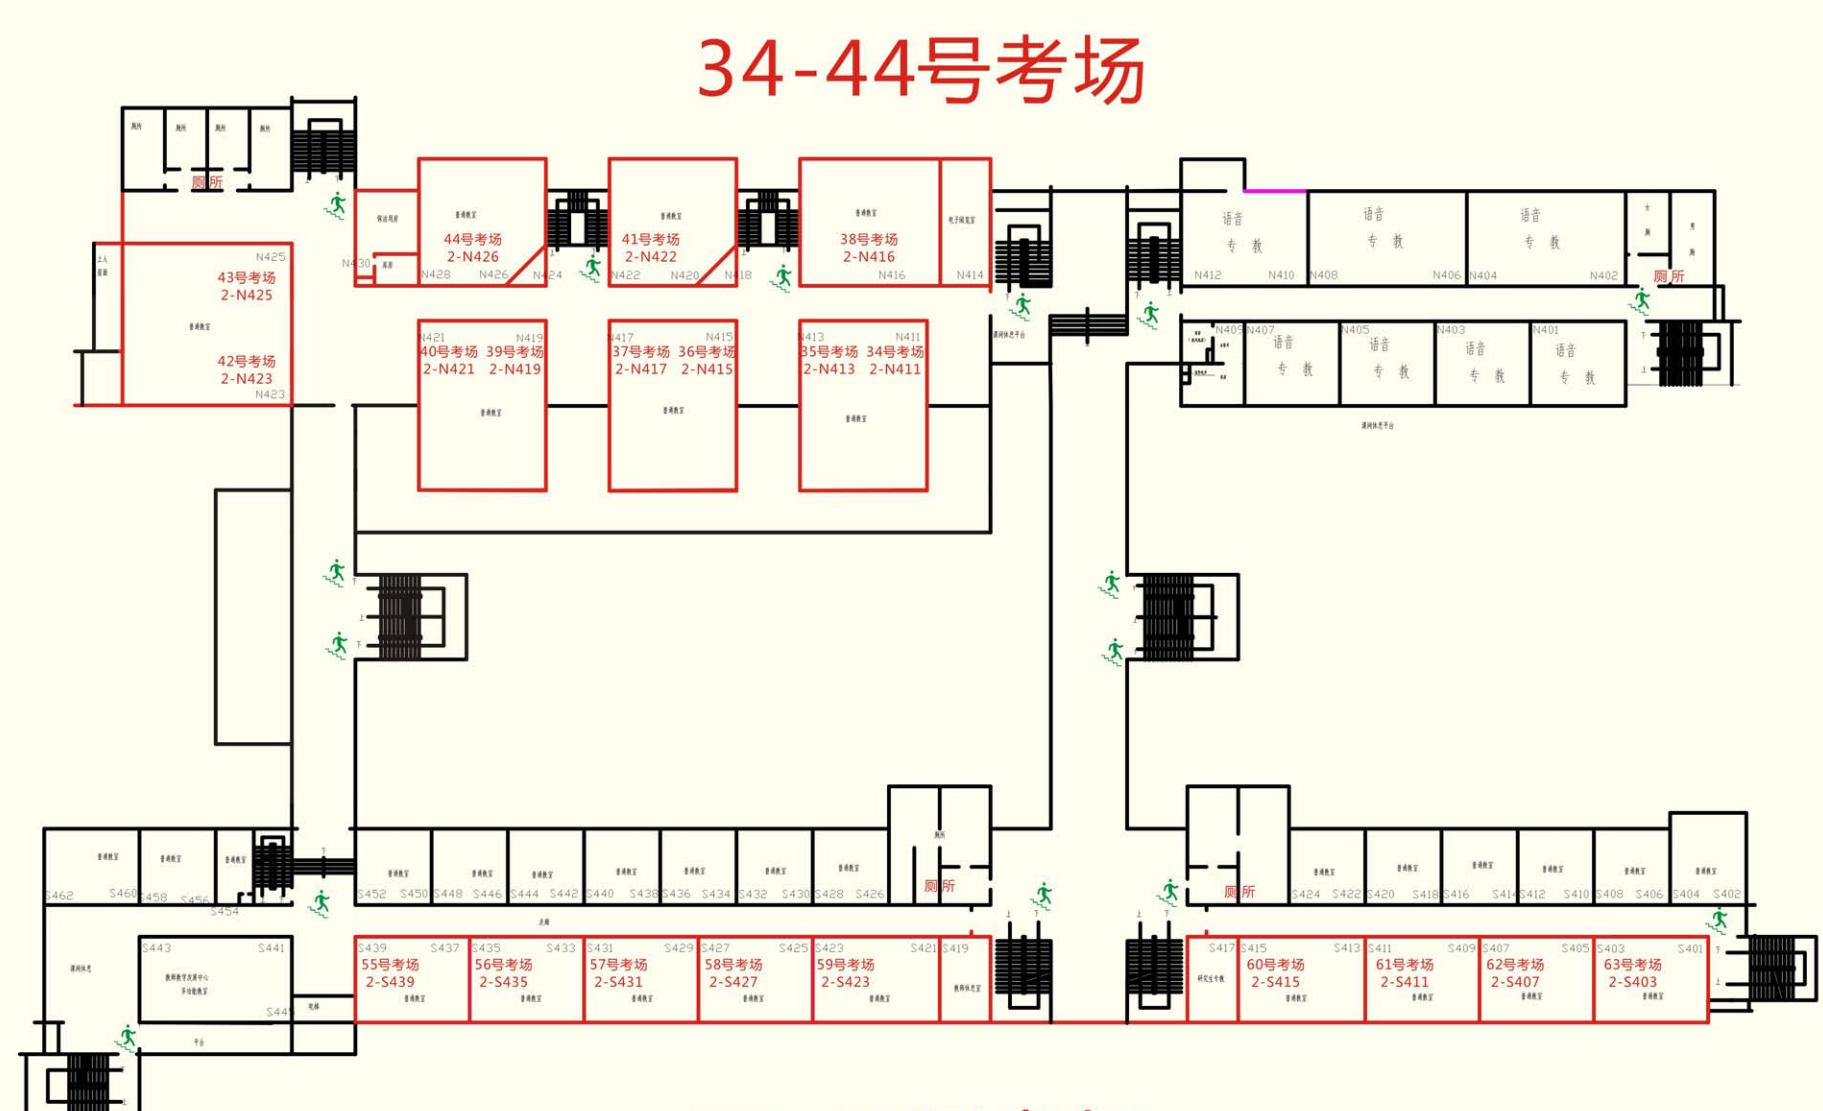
34-44号考场

厕所

43号考场
2-N425

42号考场
2-N423

N425

N423

44号考场
2-N426

N430 N428 N426 N424

41号考场
2-N422

N422 N420 N418

38号考场
2-N416

N416 N414

N421 N419
40号考场 39号考场
2-N421 2-N419

N417 N415
37号考场 36号考场
2-N417 2-N415

N413 N411
35号考场 34号考场
2-N413 2-N411

语音专教 N412 N410
语音专教 N408 N406
语音专教 N404 N402

厕所

N409 N407 语音专教
N405 语音专教
N403 语音专教
N401 语音专教

S462 S460 S458 S456 S454
S452 S450 S448 S446 S444 S442 S440 S438 S436 S434 S432 S430 S428 S426

厕所

厕所

S424 S422 S420 S418 S416 S414 S412 S410 S408 S406 S404 S402

S443 S441 S445

S439 S437
55号考场
2-S439

S435 S433
56号考场
2-S435

S431 S429
57号考场
2-S431

S427 S425
58号考场
2-S427

S423 S421
59号考场
2-S423

S419

S417 S415 S413
60号考场
2-S415

S411 S409
61号考场
2-S411

S407 S405
62号考场
2-S407

S403 S401
63号考场
2-S403